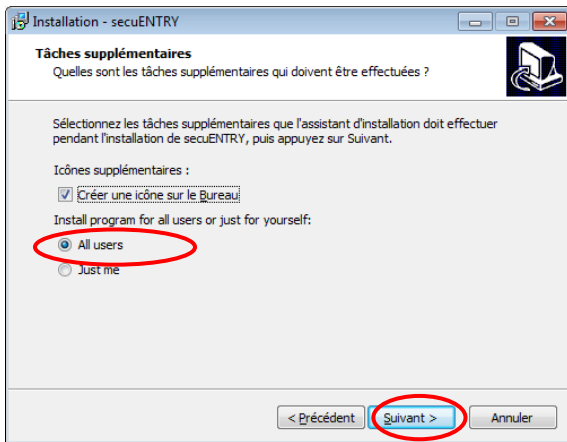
Installation - secuENTRY

Tâches supplémentaires
Quelles sont les tâches supplémentaires qui doivent être effectuées ?

Sélectionnez les tâches supplémentaires que l'assistant d'installation doit effectuer pendant l'installation de secuENTRY, puis appuyez sur Suivant.

Icônes supplémentaires :

Créer une icône sur le Bureau

Install program for all users or just for yourself:

All users

Just me

< Précédent
Suivant >
Annuler